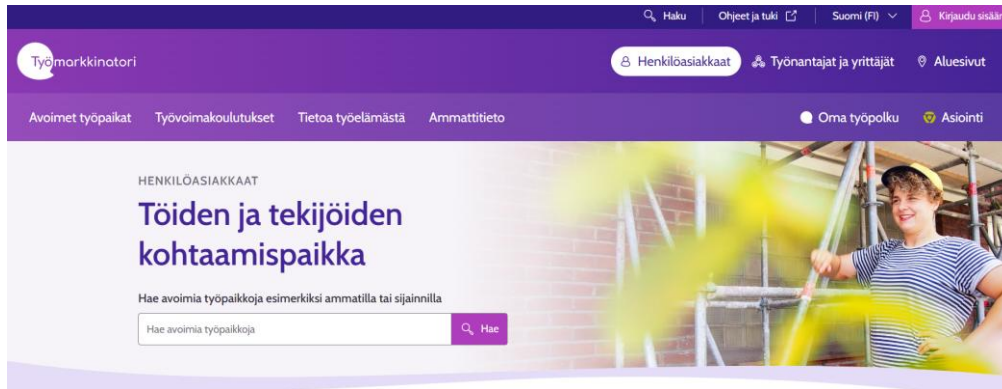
Haku | Ohjeet ja tuki | Suomi (FI) | Kirjaudu sisää

Työmarkkinatori

Henkilöasiakkaat | Työnantajat ja yrittäjät | Aluesivut

Avoimet työpaikat | Työvoimakoulutukset | Tietoa työelämästä | Ammattitieto

Oma työpolku | Asiointi

HENKILÖASIAKKAAT

Töiden ja tekijöiden kohtaamispaikka

Hae avoimia työpaikkoja esimerkiksi ammatilla tai sijainnilla

Hae avoimia työpaikkoja

Hae